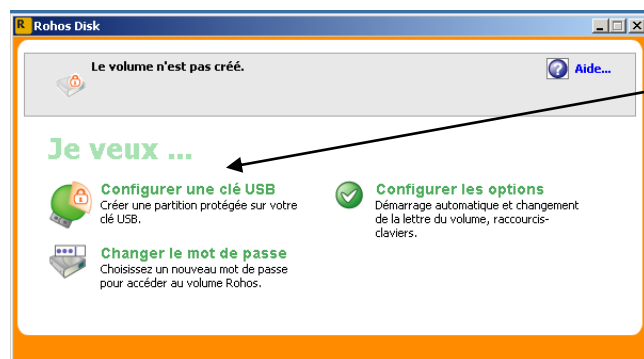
Rohos Disk

Le volume n'est pas créé.

Aide...

Je veux ...

Configurer une clé USB
Créer une partition protégée sur votre clé USB.

Configurer les options
Démarrage automatique et changement de la lettre du volume, raccourcis-claviers.

Changer le mot de passe
Choisissez un nouveau mot de passe pour accéder au volume Rohos.